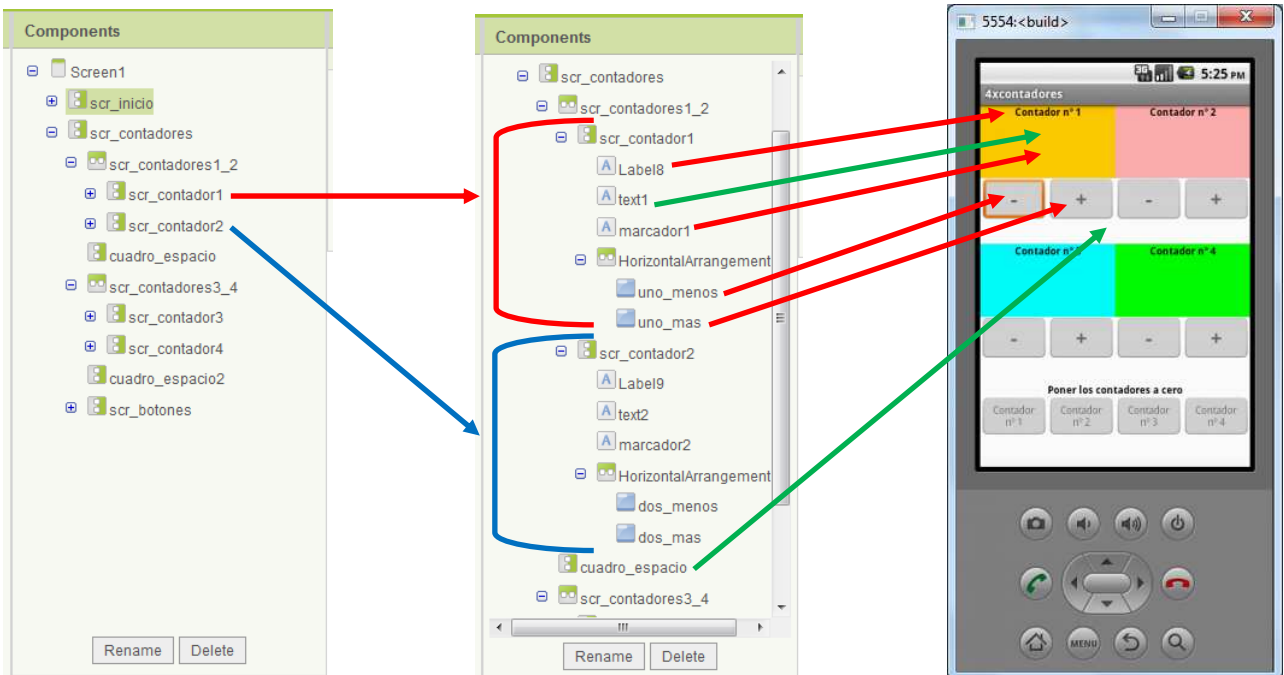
Components

Screen1
scr_inicio
scr_contadores
scr_contadores1_2
scr_contador1
scr_contador2
cuadro_espacio
scr_contadores3_4
scr_contador3
scr_contador4
cuadro_espacio2
scr_botones

Rename Delete

Components

scr_contadores
scr_contadores1_2
scr_contador1
Label8
text1
marcador1
HorizontalArrangement
uno_menos
uno_mas
scr_contador2
Label9
text2
marcador2
HorizontalArrangement
dos_menos
dos_mas
cuadro_espacio
scr_contadores3_4

Rename Delete

5554:<build>

5:25 PM

4xcontadores

Contador nº 1
Contador nº 2
-
+
-
+
Contador nº 3
Contador nº 4
-
+
-
+
Poner los contadores a cero
Contador nº 1
Contador nº 2
Contador nº 3
Contador nº 4

MENU